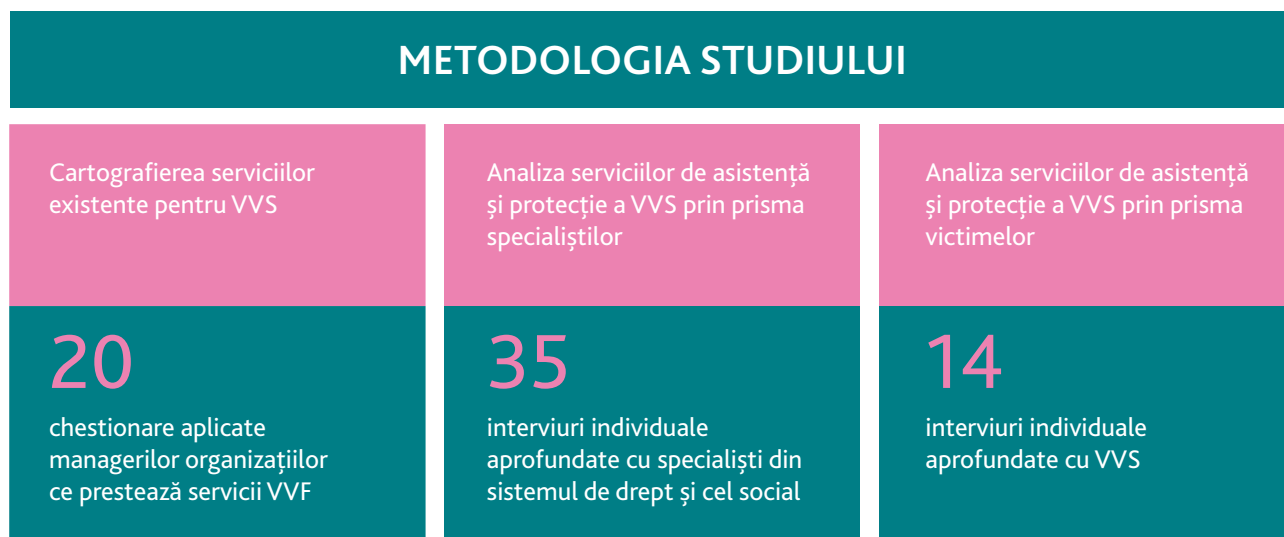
METODOLOGIA STUDIULUI

Cartografierea serviciilor existente pentru VVS

20

chestionare aplicate managerilor organizațiilor ce prestează servicii VVF

Analiza serviciilor de asistență și protecție a VVS prin prisma specialiștilor

35

interviuri individuale aprofundate cu specialiști din sistemul de drept și cel social

Analiza serviciilor de asistență și protecție a VVS prin prisma victimelor

14

interviuri individuale aprofundate cu VVS